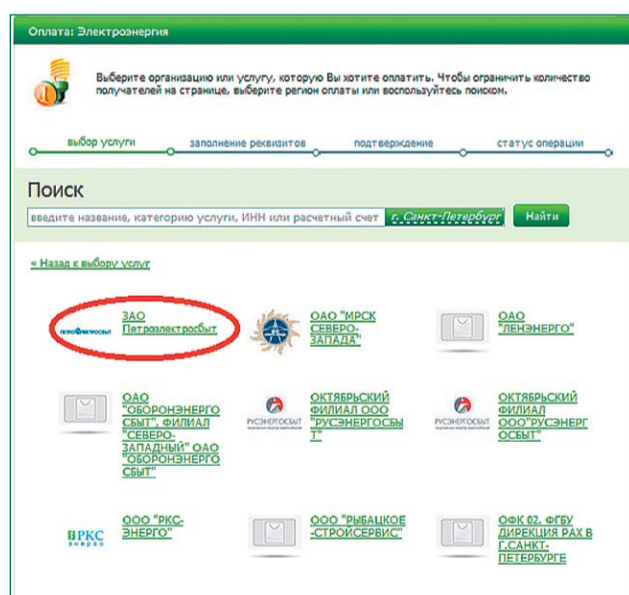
Оплата: Электроэнергия

Выберите организацию или услугу, которую Вы хотите оплатить. Чтобы ограничить количество получателей на странице, выберите регион оплаты или воспользуйтесь поиском.

выбор услуги
заполнение реквизитов
подтверждение
статус операции

Поиск

введите название, категорию услуги, ИНН или расчетный счет
г. Санкт-Петербург
Найти

« Назад к выбору услуг

ПЕТРОЭЛЕКТРОСБЫТ
ЗАО Петроэлектросбыт

ОАО "МРСК СЕВЕРО-ЗАПАДА"

ОАО "ЛЕНЭНЕРГО"

ОАО "ОБОРОНЭНЕРГОСБЫТ", ФИЛИАЛ "СЕВЕРО-ЗАПАДНЫЙ" ОАО "ОБОРОНЭНЕРГОСБЫТ"

РУСЭНЕРГОСБЫТ
ОКТЯБРЬСКИЙ ФИЛИАЛ ООО "РУСЭНЕРГОСБЫТ"

РУСЭНЕРГОСБЫТ
ОКТЯБРЬСКИЙ ФИЛИАЛ ООО"РУСЭНЕРГОСБЫТ"

РКС энерго
ООО "РКС-ЭНЕРГО"

ООО "РЫБАЦКОЕ-СТРОЙСЕРВИС"

ОФК 02. ФГБУ ДИРЕКЦИЯ РАХ В Г.САНКТ-ПЕТЕРБУРГЕ